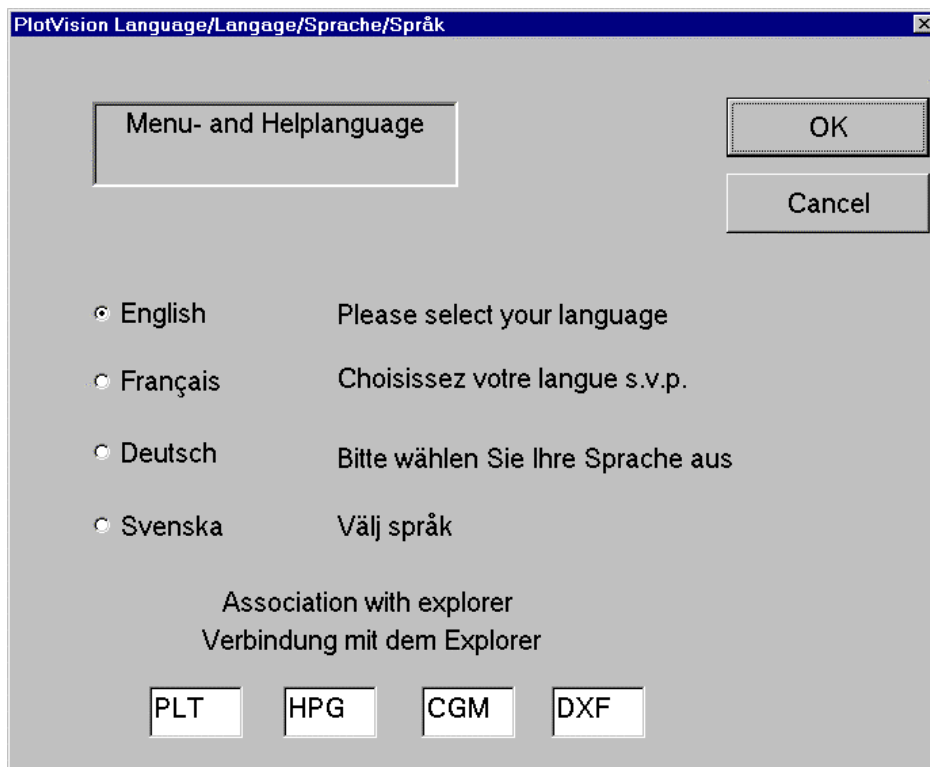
PlotVision Language/Langage/Sprache/Språk

Menu- and Helplanguage

OK

Cancel

English Please select your language

Français Choisissez votre langue s.v.p.

Deutsch Bitte wählen Sie Ihre Sprache aus

Svenska Välj språk

Association with explorer
Verbindung mit dem Explorer

PLT HPG CGM DXF